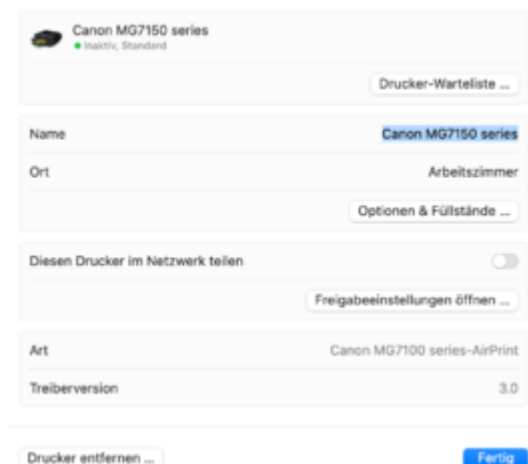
Canon MG7150 series
Inaktiv, Standard

Drucker-Warteliste ...

Name
Canon MG7150 series

Ort
Arbeitszimmer

Optionen & Füllstände ...

Diesen Drucker im Netzwerk teilen

Freigabeeinstellungen öffnen ...

Art
Canon MG7100 series-AirPrint

Treiberversion
3.0

Drucker entfernen ...

Fertig